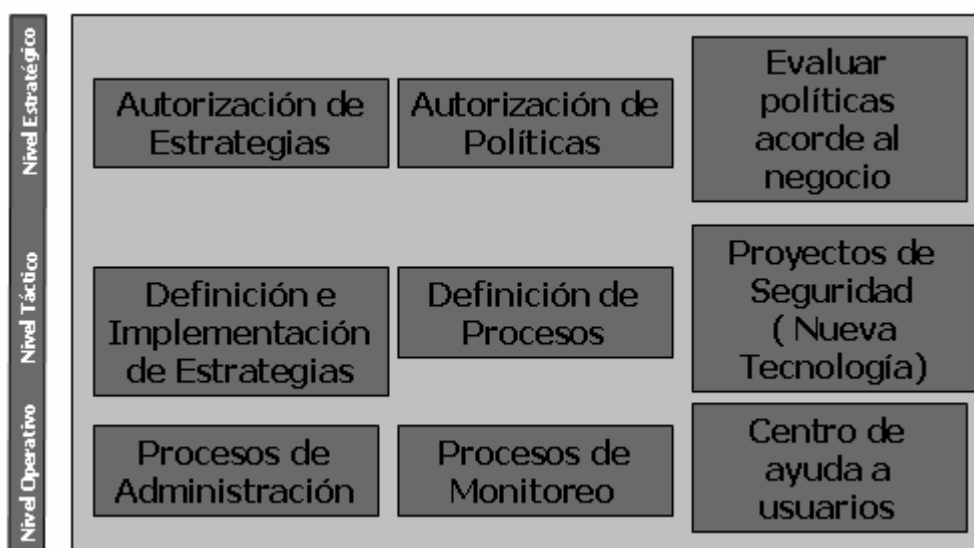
Nivel Estratégico

Nivel Táctico

Nivel Operativo

Autorización de Estrategias

Autorización de Políticas

Evaluar políticas acorde al negocio

Definición e Implementación de Estrategias

Definición de Procesos

Proyectos de Seguridad ( Nueva Tecnología)

Procesos de Administración

Procesos de Monitoreo

Centro de ayuda a usuarios